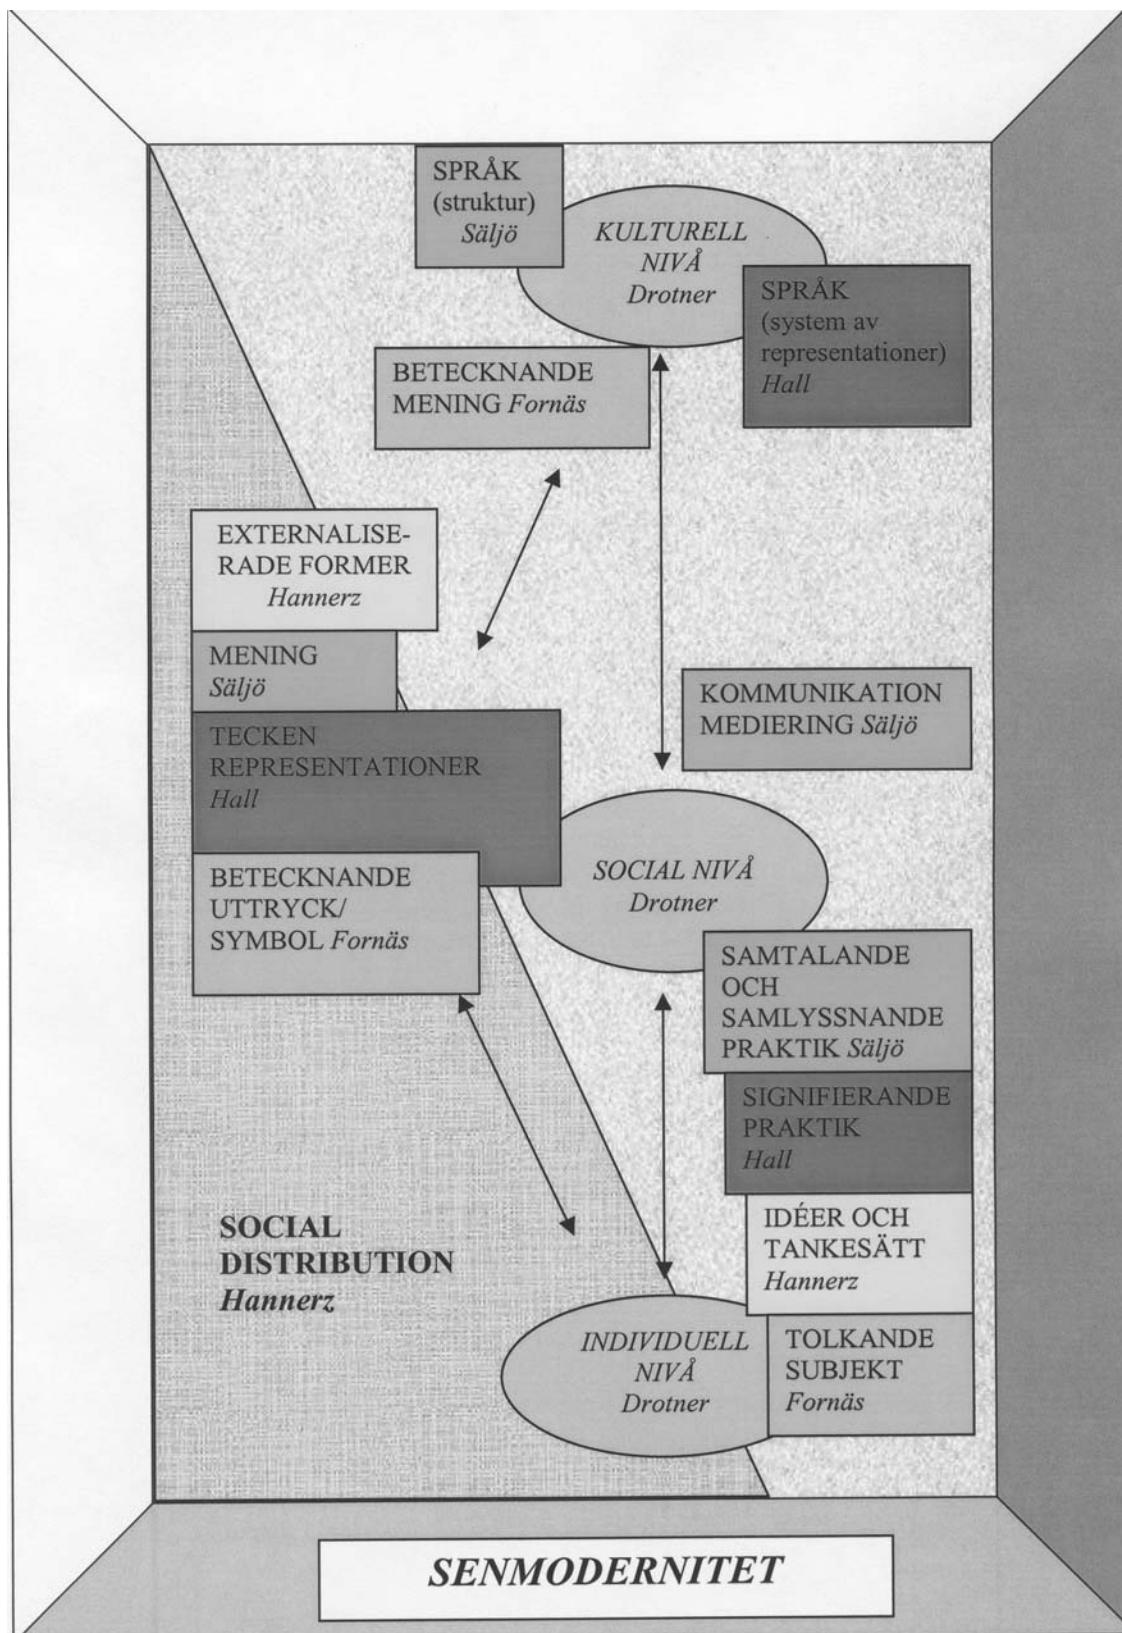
SPRÅK (struktur) *Säljö*

*KULTURELL NIVÅ Drotner*

SPRÅK (system av representationer) *Hall*

BETECKNANDE MENING *Fornäs*

EXTERNALISERADE FORMER *Hannerz*

MENING *Säljö*

KOMMUNIKATION MEDIERING *Säljö*

TECKEN REPRESENTATIONER *Hall*

*SOCIAL NIVÅ Drotner*

BETECKNANDE UTTRYCK/ SYMBOL *Fornäs*

SAMTALANDE OCH SAMLYSSNANDE PRAKTIK *Säljö*

SIGNIFIERANDE PRAKTIK *Hall*

**SOCIAL DISTRIBUTION *Hannerz***

IDÉER OCH TANKESÄTT *Hannerz*

*INDIVIDUELL NIVÅ Drotner*

TOLKANDE SUBJEKT *Fornäs*

***SENMODERNITET***